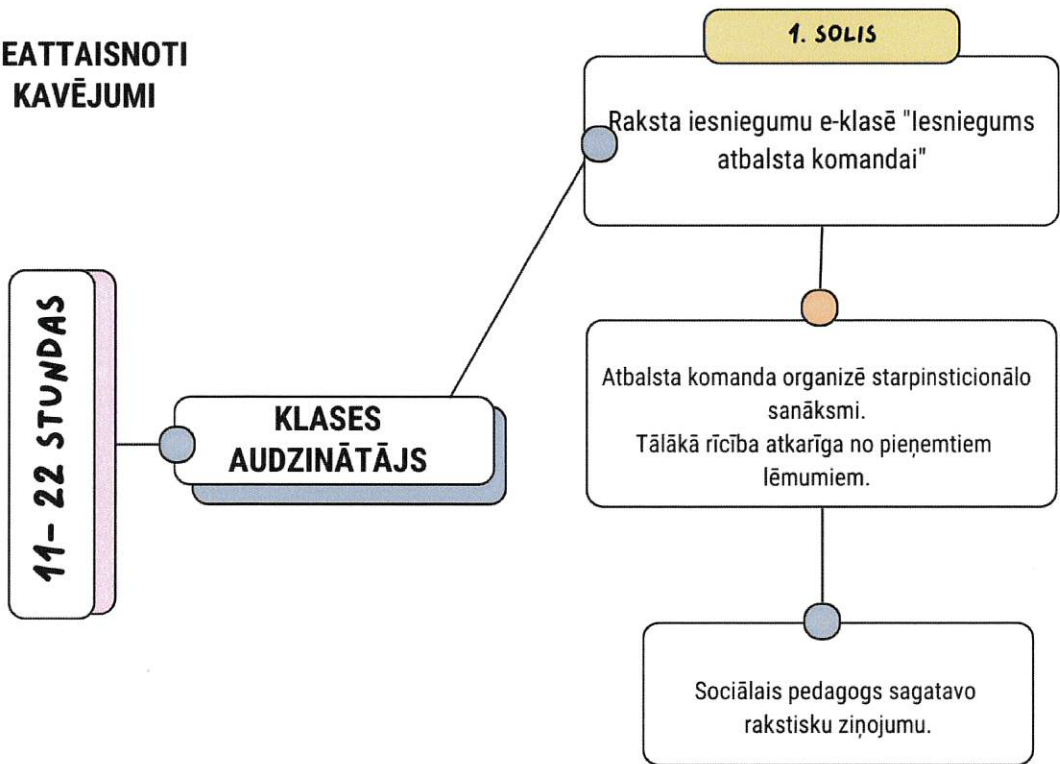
EATTAISNOTI KAVĒJUMI

11- 22 STUNDAS

KLASES AUDZINĀTĀJS

1. SOLIS

Raksta iesniegumu e-klasē "Iesniegums atbalsta komandai"

Atbalsta komanda organizē starpinsticionālo sanāksmi.
Tālākā rīcība atkarīga no pieņemtiem lēmumiem.

Sociālais pedagogs sagatavo rakstisku ziņojumu.